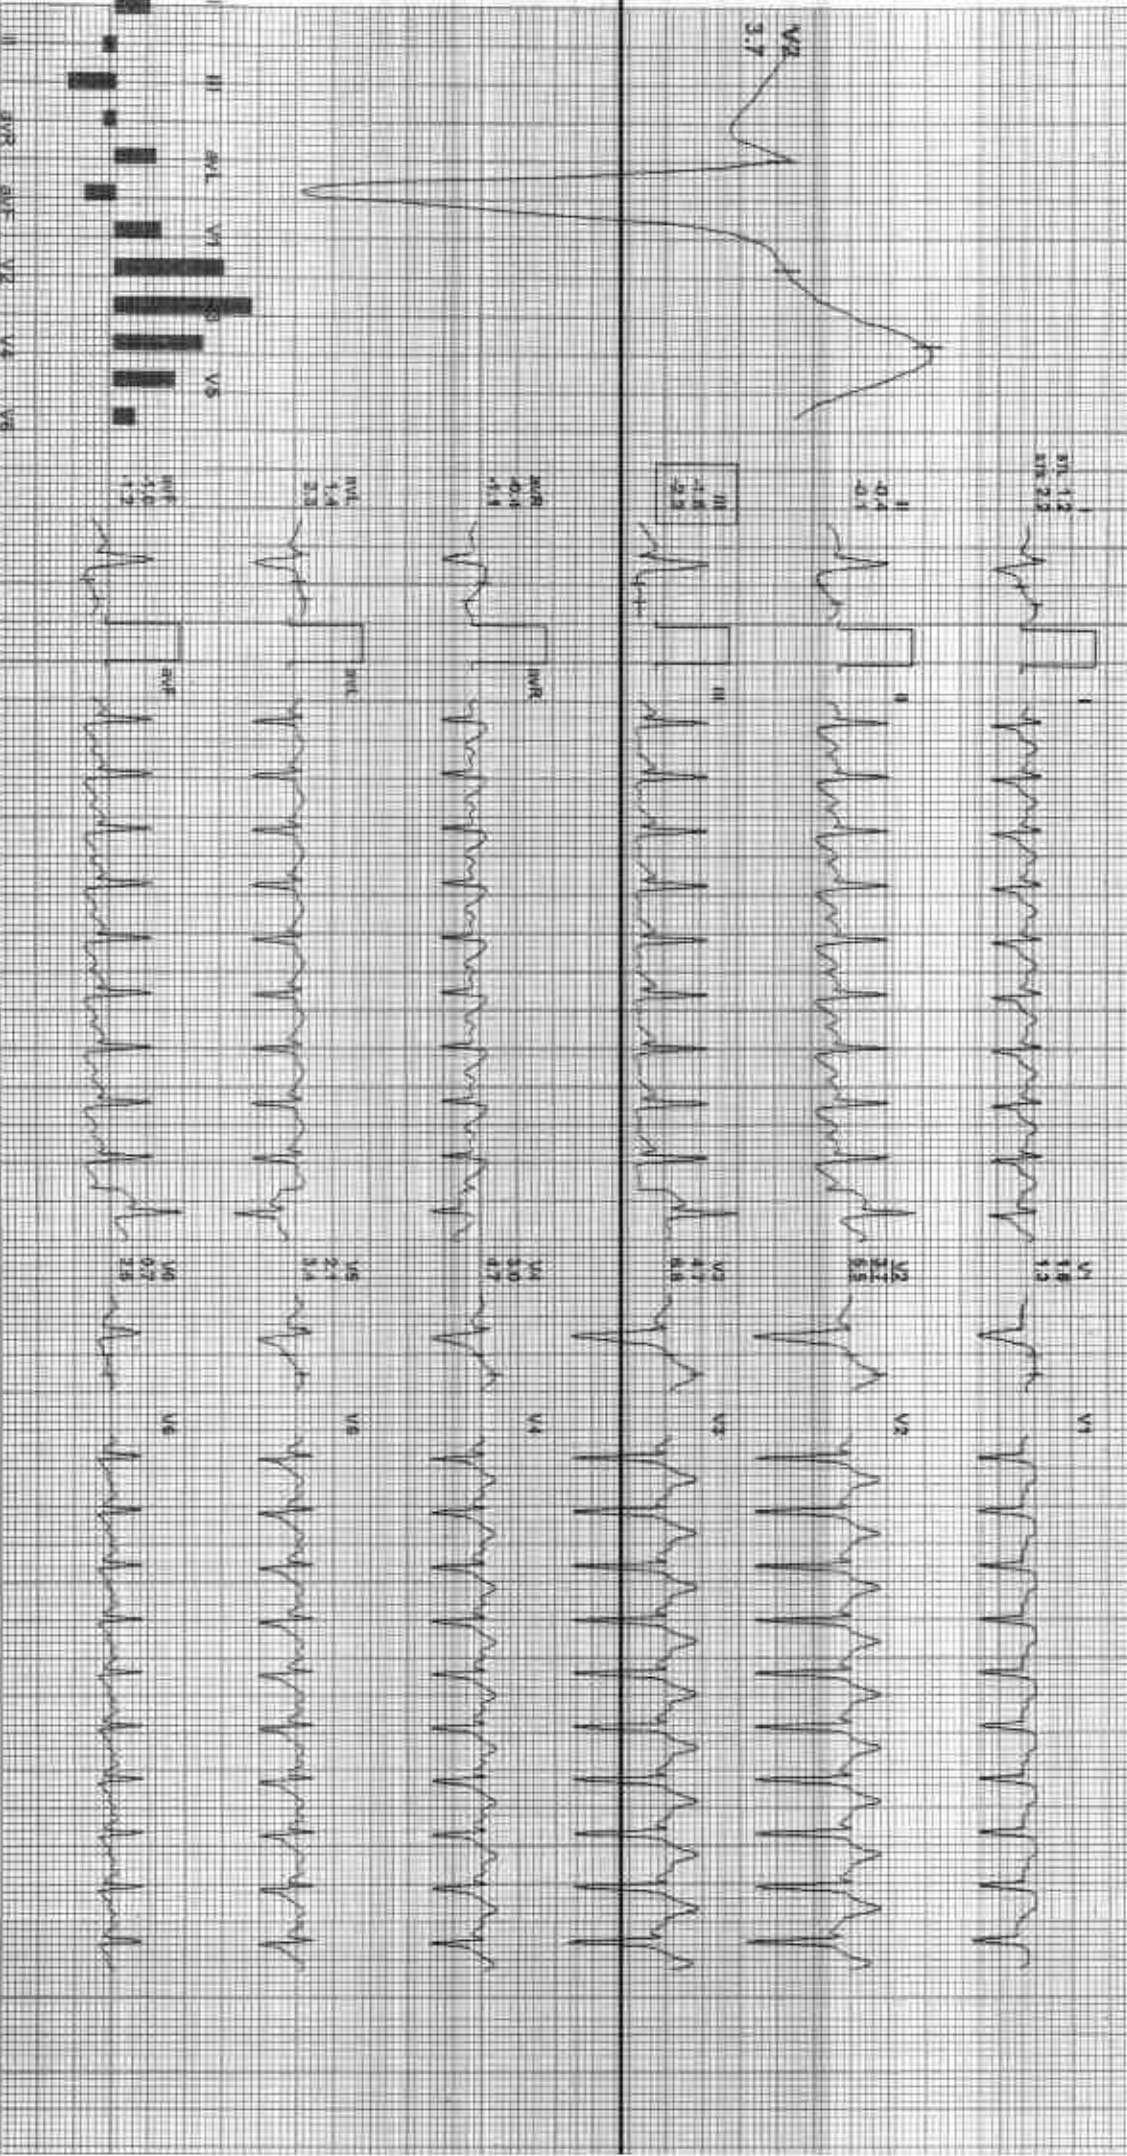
V2
3.7

III aVL V1 V3 V5
II aVR aVF V2 V4 V6

I
STL 1.2
STJ 2.2

II
-0.4
-0.1

III
-1.8
-3.2

aVR
-0.4
-1.1

aVL
1.4
3.3

aVF
1.0
1.3

I
II
III
aVR
aVL
aVF

V1
1.8
1.3

V2
3.7
6.5

V3
4.7
6.8

V4
3.0
4.7

V5
2.1
3.4

V6
0.7
2.6

V1
V2
V3
V4
V5
V6